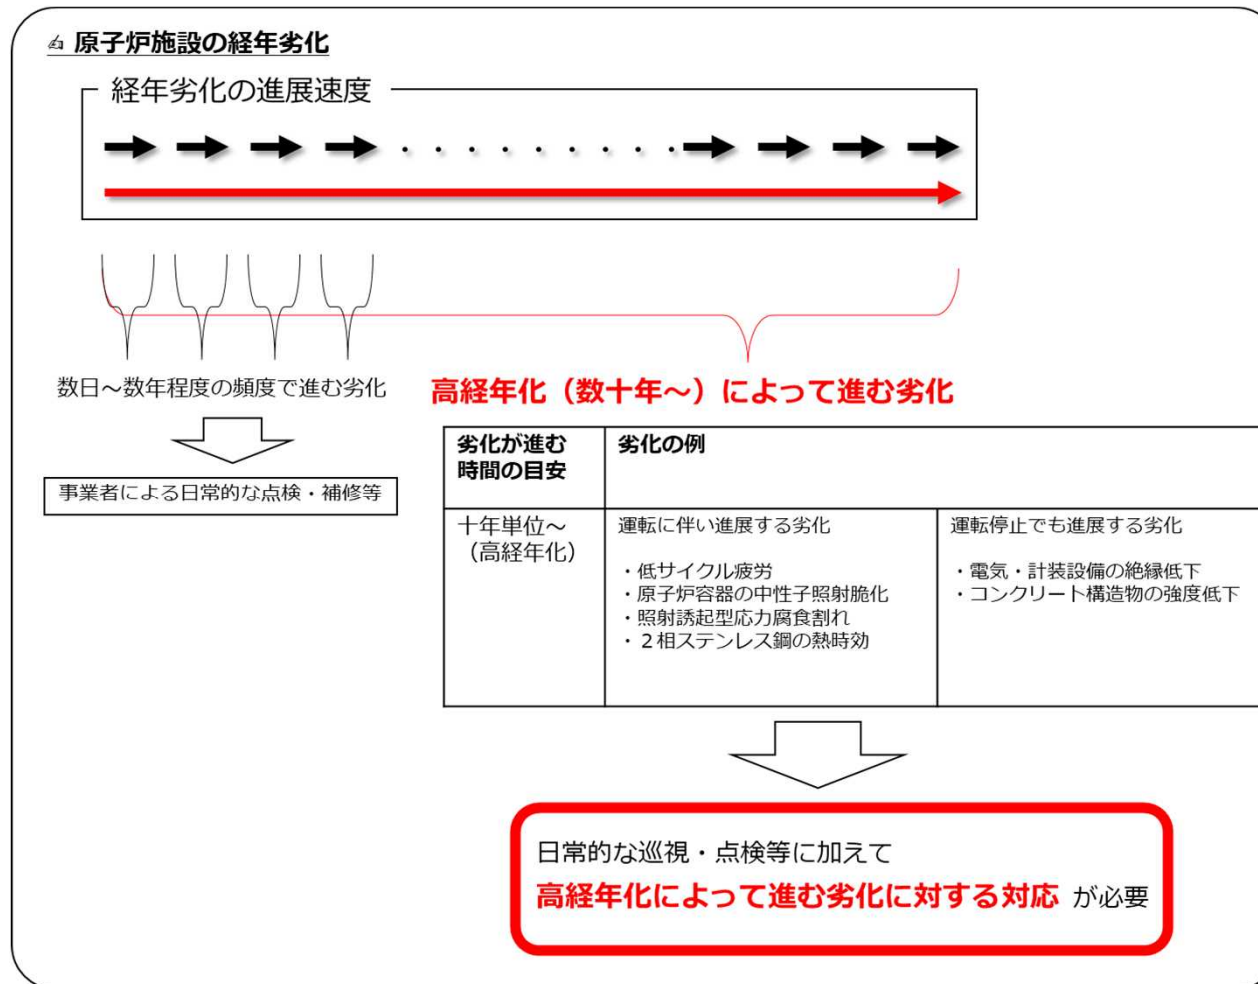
原子炉施設の経年劣化

経年劣化の進展速度

数日～数年程度の頻度で進む劣化

事業者による日常的な点検・補修等

高経年化（数十年～）によって進む劣化

| 劣化が進む時間の目安 | 劣化の例 | |
|---|---|---|
| 十年単位～（高経年化） | 運転に伴い進展する劣化<br>・低サイクル疲労<br>・原子炉容器の中性子照射脆化<br>・照射誘起型応力腐食割れ<br>・２相ステンレス鋼の熱時効 | 運転停止でも進展する劣化<br>・電気・計装設備の絶縁低下<br>・コンクリート構造物の強度低下 |

日常的な巡視・点検等に加えて
高経年化によって進む劣化に対する対応 が必要